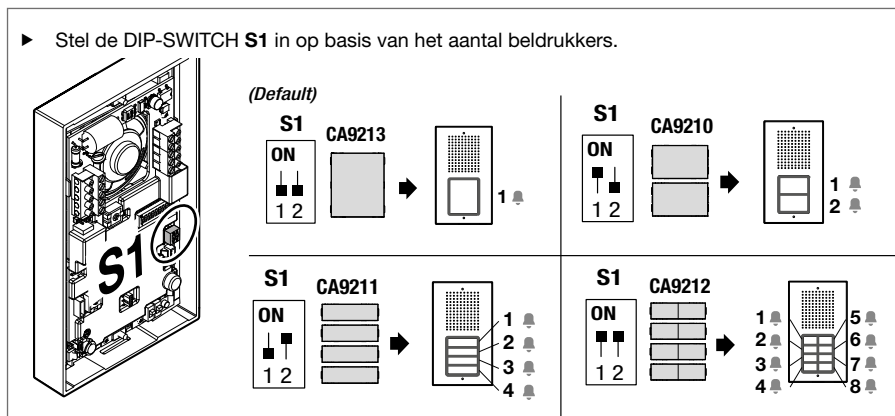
▶ Stel de DIP-SWITCH **S1** in op basis van het aantal beldrukkers.

S1

(Default)

S1

ON

1 2

CA9213

1

S1

ON

1 2

CA9210

1

2

S1

ON

1 2

CA9211

1

2

3

4

S1

ON

1 2

CA9212

1

2

3

4

5

6

7

8